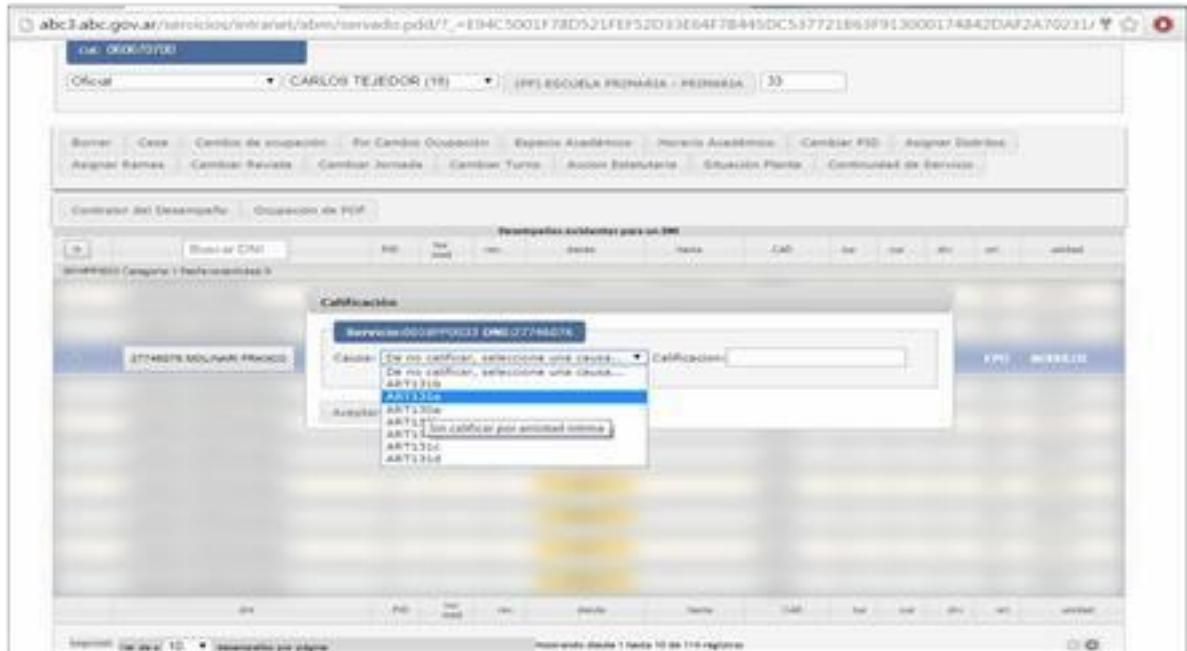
abc3.abc.gov.ar/servicios/intranet/abm/servado.pdd/?_=E94C5001F78D521FEF52D33E64F7B445DC537721B63F913000174842DAF2A70231/

Cal: 0606/0700

Oficial

CARLOS TEJEDOR (19)

(PP) ESCUELA PRIMARIA - PRIMARIA

33

Borrar | Cese | Cambio de ocupación | Por Cambio Ocupación | Espacio Académico | Horario Académico | Cambiar PID | Asignar Distritos

Asignar Ramas | Cambiar Revista | Cambiar Jornada | Cambiar Turno | Accion Estatutaria | Situación Planta | Continuidad de Servicio

Contralor del Desempeño | Ocupación de POF

Desempeños existentes para un DNI

Buscar DNI

PID | desde | hasta | CAR | unidad

Calificación

Servicio:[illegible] DNI:27746076

27746076 MOLINARI FRANCO

Causa: De no calificar, seleccione una causa...

Calificación:

De no calificar, seleccione una causa...

ART131b

ART131a

ART130a

ART1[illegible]

ART1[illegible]

No calificar por antigüedad mínima

ART131c

ART131d

Aceptar

EPC

Mostrando desde 1 hasta 10 de 114 registros

10

desempeños por página